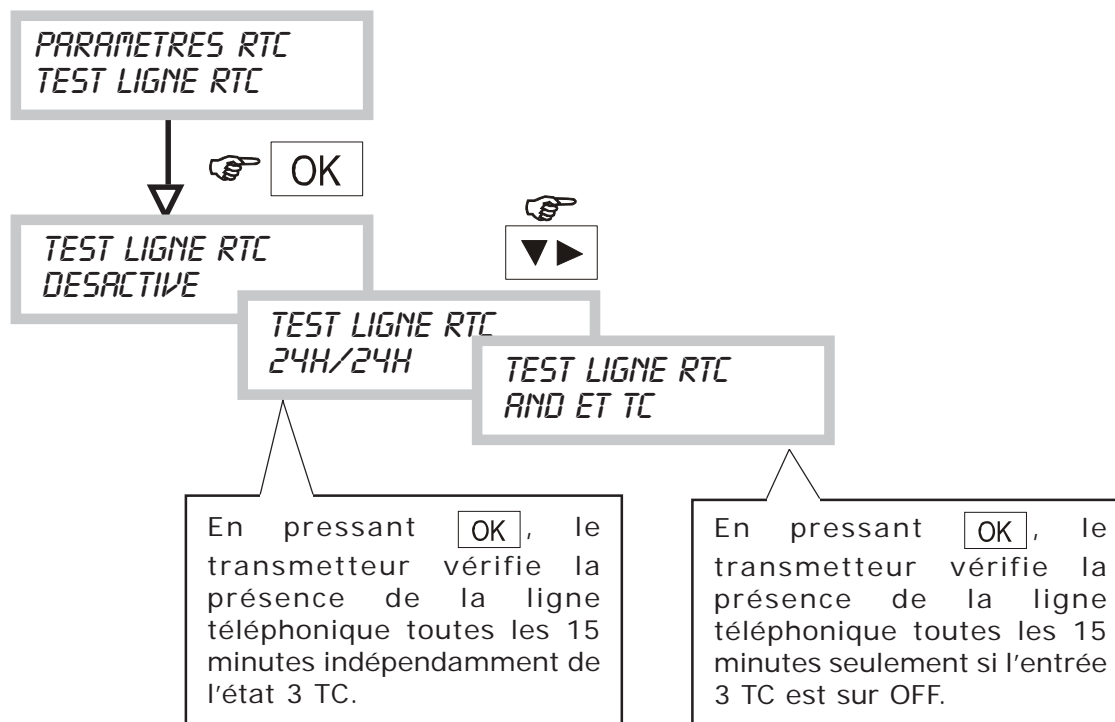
PARAMETRES RTC
TEST LIGNE RTC

OK

TEST LIGNE RTC
DESACTIVE

▼▶

TEST LIGNE RTC
24H/24H

TEST LIGNE RTC
AND ET TC

En pressant OK, le transmetteur vérifie la présence de la ligne téléphonique toutes les 15 minutes indépendamment de l'état 3 TC.

En pressant OK, le transmetteur vérifie la présence de la ligne téléphonique toutes les 15 minutes seulement si l'entrée 3 TC est sur OFF.